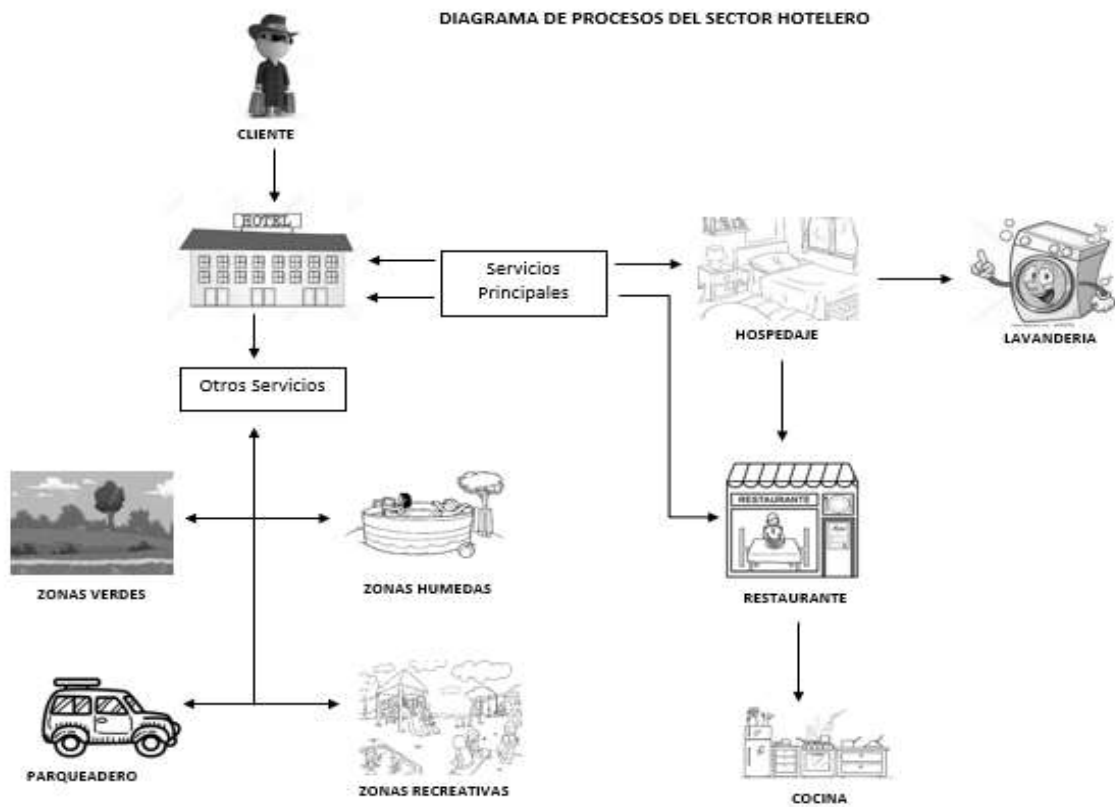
DIAGRAMA DE PROCESOS DEL SECTOR HOTELERO

CLIENTE

HOTEL

Servicios Principales

HOSPEDAJE

LAVANDERIA

Otros Servicios

ZONAS VERDES

ZONAS HUMEDAS

RESTAURANTE

RESTAURANTE

PARQUEADERO

ZONAS RECREATIVAS

COCINA